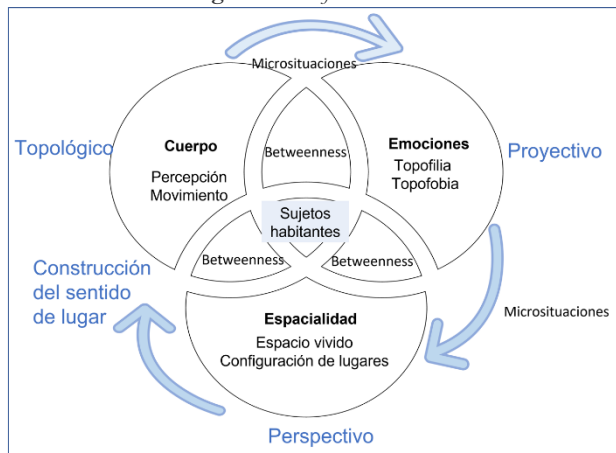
Microsituaciones

Topológico

Cuerpo
Percepción
Movimiento

Betweenness

Emociones
Topofilia
Topofobia

Proyectivo

Sujetos habitantes

Betweenness

Betweenness

Construcción del sentido de lugar

Microsituaciones

Espacialidad
Espacio vivido
Configuración de lugares

Perspectivo